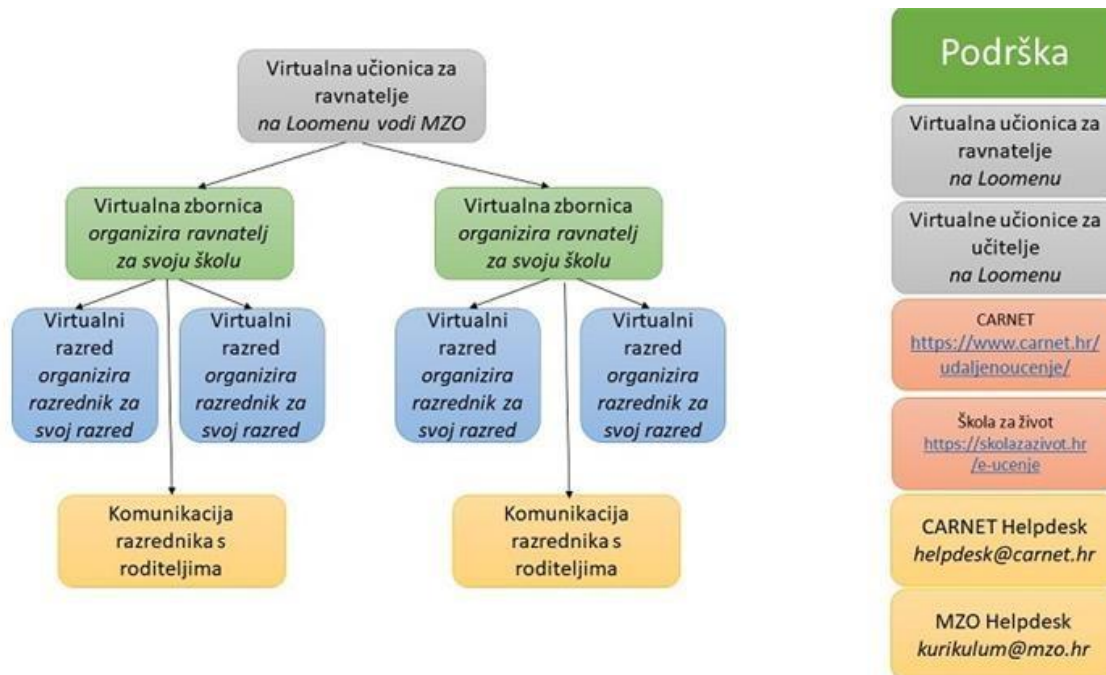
Virtualna učionica za ravnatelje
*na Loomenu vodi MZO*

Virtualna zbornica
*organizira ravnatelj za svoju školu*

Virtualna zbornica
*organizira ravnatelj za svoju školu*

Virtualni razred
*organizira razrednik za svoj razred*

Virtualni razred
*organizira razrednik za svoj razred*

Virtualni razred
*organizira razrednik za svoj razred*

Virtualni razred
*organizira razrednik za svoj razred*

Komunikacija razrednika s roditeljima

Komunikacija razrednika s roditeljima

Podrška

Virtualna učionica za ravnatelje
*na Loomenu*

Virtualne učionice za učitelje
*na Loomenu*

CARNET
https://www.carnet.hr/udaljenoucenje/

Škola za život
https://skolazazivot.hr/e-ucenje

CARNET Helpdesk
*helpdesk@carnet.hr*

MZO Helpdesk
*kurikulum@mzo.hr*